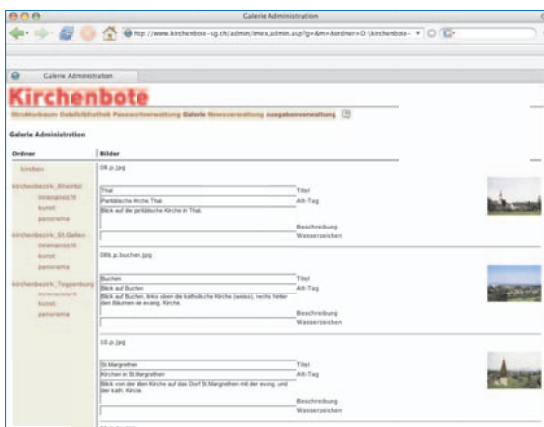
Galerie Administration

http://www.kirchenbote-sg.ch/admin/imex.admin.asp?g=&m=&ordner=D:\kirchenbote-

Galerie Administration

Kirchenbote

Strukturbaum Bildbibliothek Passwortverwaltung Galerie Newsverwaltung ausgabenverwaltung

Galerie Administration

| Ordner | Bilder |
|---|---|
| kirchen | 08.jp.jpg |
| kirchenbezirk_Rheintal | Thal — Titel |
| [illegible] | Paritätische Kirche Thal — Alt-Tag |
| kunst | Blick auf die paritätische Kirche in Thal. — Beschreibung |
| panorama | Wasserzeichen |
| kirchenbezirk_St.Gallen | 08b.jp.buchen.jpg |
| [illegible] | Buchen — Titel |
| kunst | Blick auf Buchen — Alt-Tag |
| panorama | Blick auf Buchen, links oben die katholische Kirche (weiss), rechts hinter den Bäumen ist die evang. Kirche. — Beschreibung |
| kirchenbezirk_Toggenburg | Wasserzeichen |
| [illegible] | 10.jp.jpg |
| kunst | St.Margrethen — Titel |
| panorama | Kirchen in St.Margrethen — Alt-Tag |
| | Blick von der alten Kirche auf das Dorf St.Margrethen mit der evang. und der kath. Kirche. — Beschreibung |
| | Wasserzeichen |